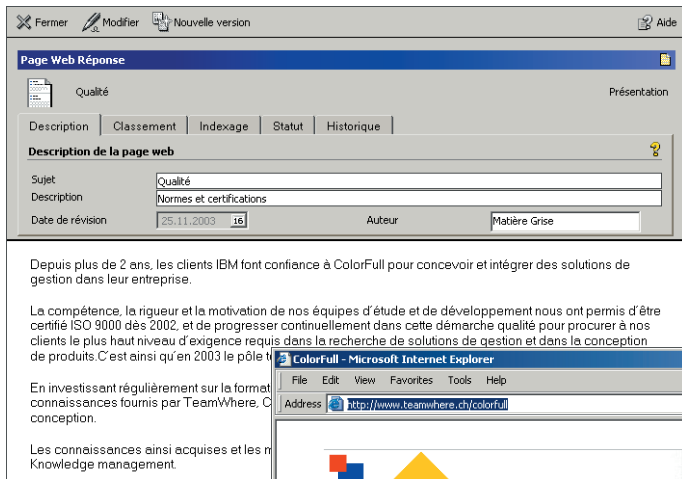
Fermer Modifier Nouvelle version Aide

Page Web Réponse

Qualité

Présentation

Description Classement Indexage Statut Historique

Description de la page web

Sujet Qualité
Description Normes et certifications
Date de révision 25.11.2003 16 Auteur Matière Grise

Depuis plus de 2 ans, les clients IBM font confiance à ColorFull pour concevoir et intégrer des solutions de gestion dans leur entreprise.

La compétence, la rigueur et la motivation de nos équipes d'étude et de développement nous ont permis d'être certifié ISO 9000 dès 2002, et de progresser continuellement dans cette démarche qualité pour procurer à nos clients le plus haut niveau d'exigence requis dans la recherche de solutions de gestion et dans la conception de produits.C'est ainsi qu'en 2003 le pôle t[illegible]

En investissant régulièrement sur la format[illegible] connaissances fournis par TeamWhere, C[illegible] conception.

Les connaissances ainsi acquises et les m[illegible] Knowledge management.

ColorFull - Microsoft Internet Explorer

File Edit View Favorites Tools Help

Address http://www.teamwhere.ch/colorfull